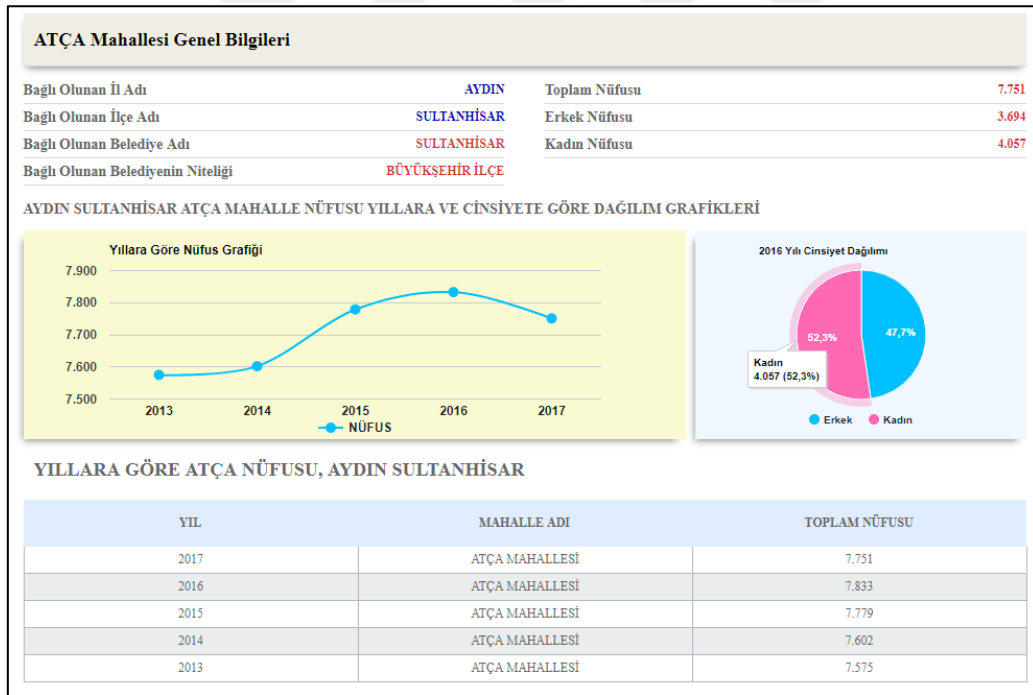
ATÇA Mahallesi Genel Bilgileri

| | |
|---|---|
| Bağlı Olunan İl Adı | AYDIN |
| Bağlı Olunan İlçe Adı | SULTANHİSAR |
| Bağlı Olunan Belediye Adı | SULTANHİSAR |
| Bağlı Olunan Belediyenin Niteliği | BÜYÜKŞEHİR İLÇE |

| | |
|---|---|
| Toplam Nüfusu | 7.751 |
| Erkek Nüfusu | 3.694 |
| Kadın Nüfusu | 4.057 |

AYDIN SULTANHİSAR ATÇA MAHALLE NÜFUSU YILLARA VE CİNSİYETE GÖRE DAĞILIM GRAFİKLERİ

Yıllara Göre Nüfus Grafiği
7.900
7.800
7.700
7.600
7.500
2013
2014
2015
2016
2017
NÜFUS

2016 Yılı Cinsiyet Dağılımı
52,3%
47,7%
Kadın
4.057 (52,3%)
Erkek
Kadın

YILLARA GÖRE ATÇA NÜFUSU, AYDIN SULTANHİSAR

| YIL | MAHALLE ADI | TOPLAM NÜFUSU |
|---|---|---|
| 2017 | ATÇA MAHALLESİ | 7.751 |
| 2016 | ATÇA MAHALLESİ | 7.833 |
| 2015 | ATÇA MAHALLESİ | 7.779 |
| 2014 | ATÇA MAHALLESİ | 7.602 |
| 2013 | ATÇA MAHALLESİ | 7.575 |